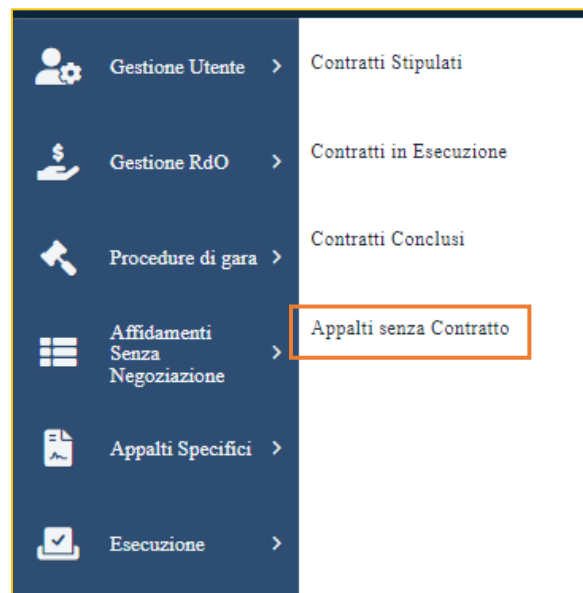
Gestione Utente >

Gestione RdO >

Procedure di gara >

Affidamenti Senza Negoziazione >

Appalti Specifici >

Esecuzione >

Contratti Stipulati

Contratti in Esecuzione

Contratti Conclusi

Appalti senza Contratto